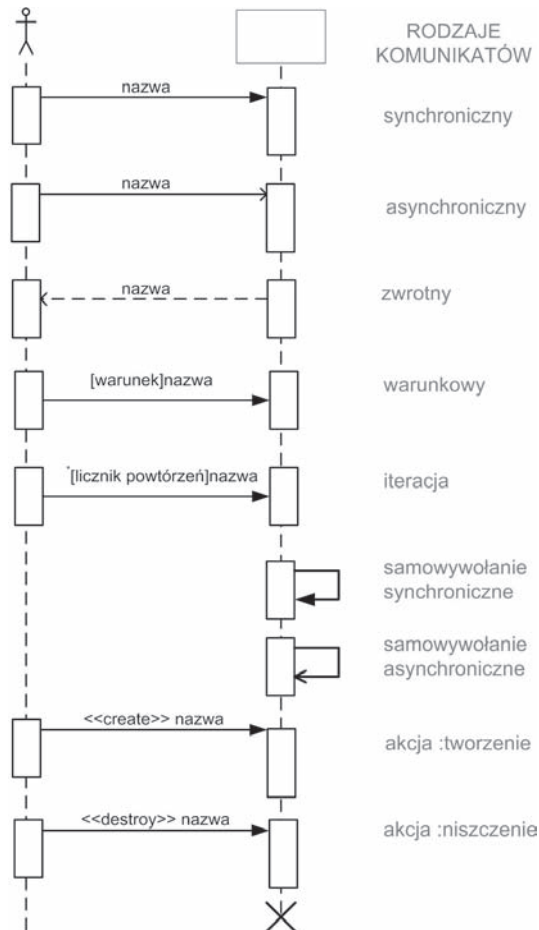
RODZAJE KOMUNIKATÓW

nazwa

synchroniczny

nazwa

asynchroniczny

nazwa

zwrotny

[warunek]nazwa

warunkowy

*[licznik powtórzeń]nazwa

iteracja

samowywołanie synchroniczne

samowywołanie asynchroniczne

<<create>> nazwa

akcja :tworzenie

<<destroy>> nazwa

akcja :niszczenie